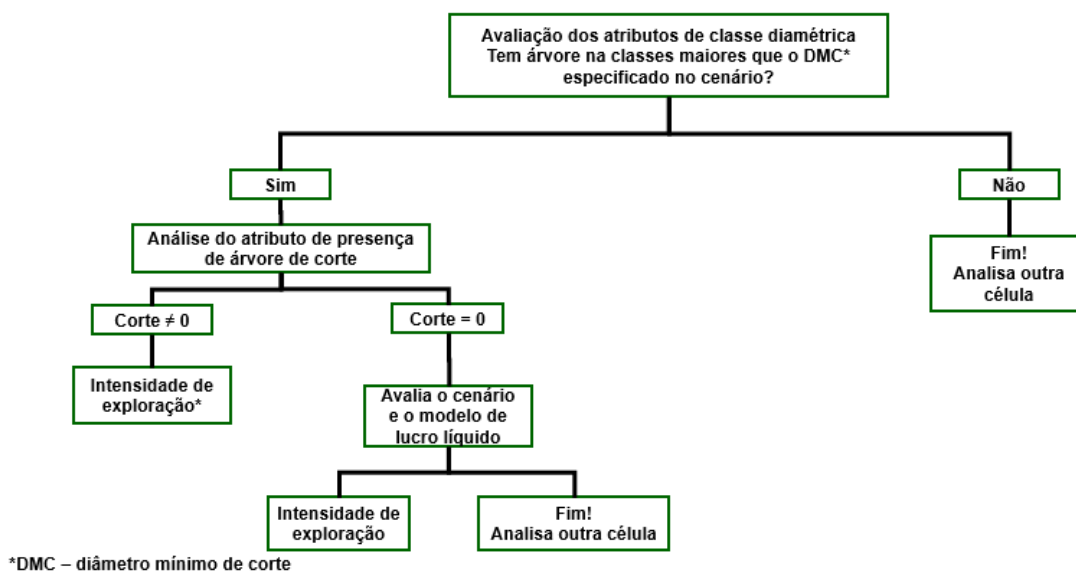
Avaliação dos atributos de classe diamétrica
Tem árvore na classes maiores que o DMC* especificado no cenário?

Sim

Não

Análise do atributo de presença de árvore de corte

Fim!
Analisa outra célula

Corte ≠ 0

Corte = 0

Intensidade de exploração*

Avalia o cenário e o modelo de lucro líquido

Intensidade de exploração

Fim!
Analisa outra célula

*DMC – diâmetro mínimo de corte